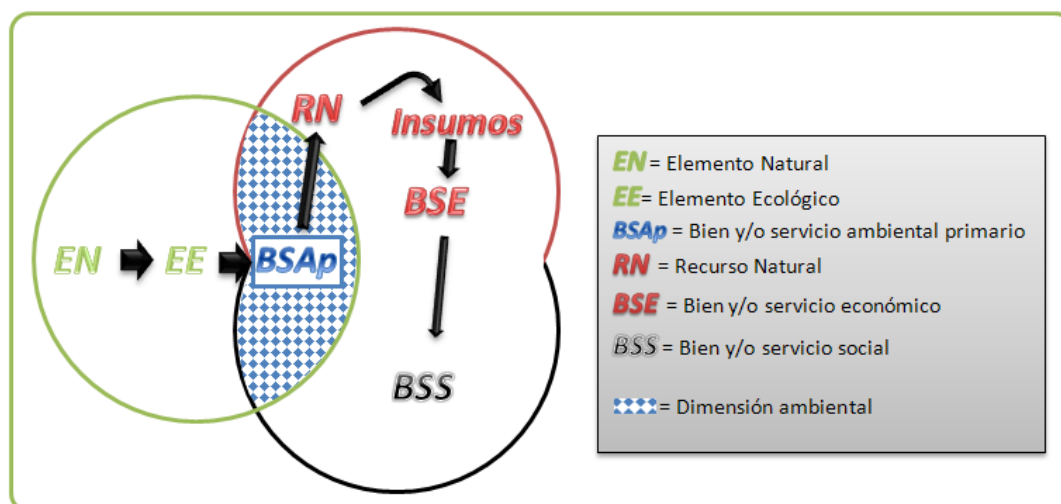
RN

Insumos

BSE

EN

EE

BSAp

BSS

EN = Elemento Natural
EE= Elemento Ecológico
BSAp = Bien y/o servicio ambiental primario
RN = Recurso Natural
BSE = Bien y/o servicio económico
BSS = Bien y/o servicio social
= Dimensión ambiental